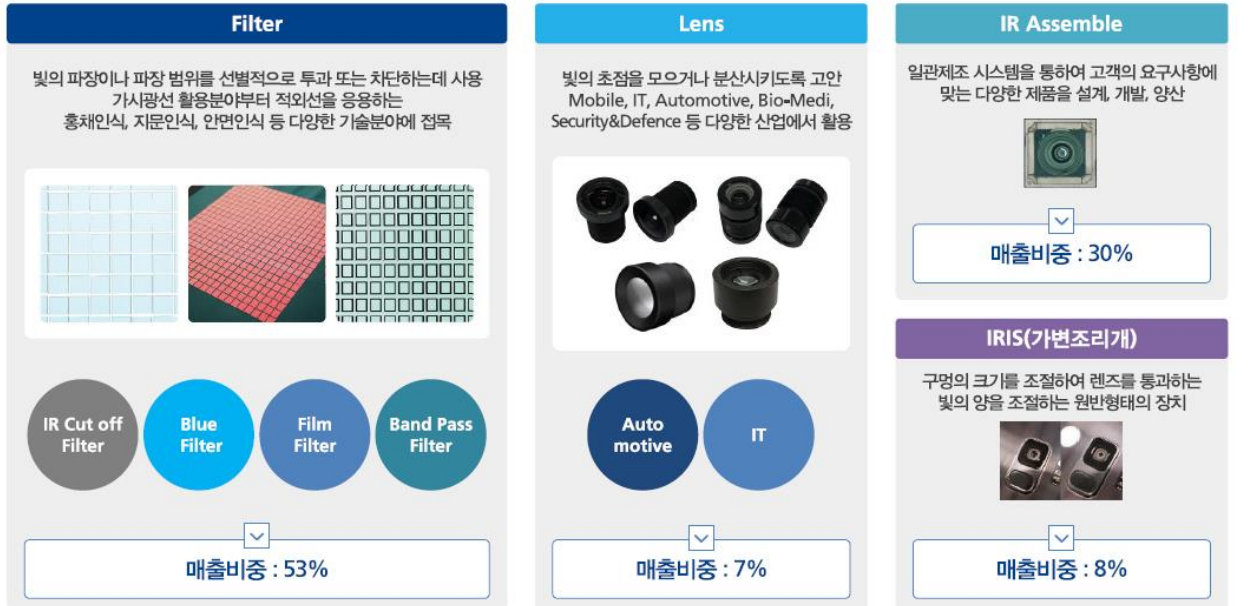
Filter

빛의 파장이나 파장 범위를 선별적으로 투과 또는 차단하는데 사용 가시광선 활용분야부터 적외선을 응용하는 홍채인식, 지문인식, 안면인식 등 다양한 기술분야에 접목

IR Cut off Filter

Blue Filter

Film Filter

Band Pass Filter

매출비중 : 53%

Lens

빛의 초점을 모으거나 분산시키도록 고안 Mobile, IT, Automotive, Bio-Medi, Security&Defence 등 다양한 산업에서 활용

Auto motive

IT

매출비중 : 7%

IR Assemble

일관제조 시스템을 통하여 고객의 요구사항에 맞는 다양한 제품을 설계, 개발, 양산

매출비중 : 30%

IRIS(가변조리개)

구멍의 크기를 조절하여 렌즈를 통과하는 빛의 양을 조절하는 원반형태의 장치

매출비중 : 8%